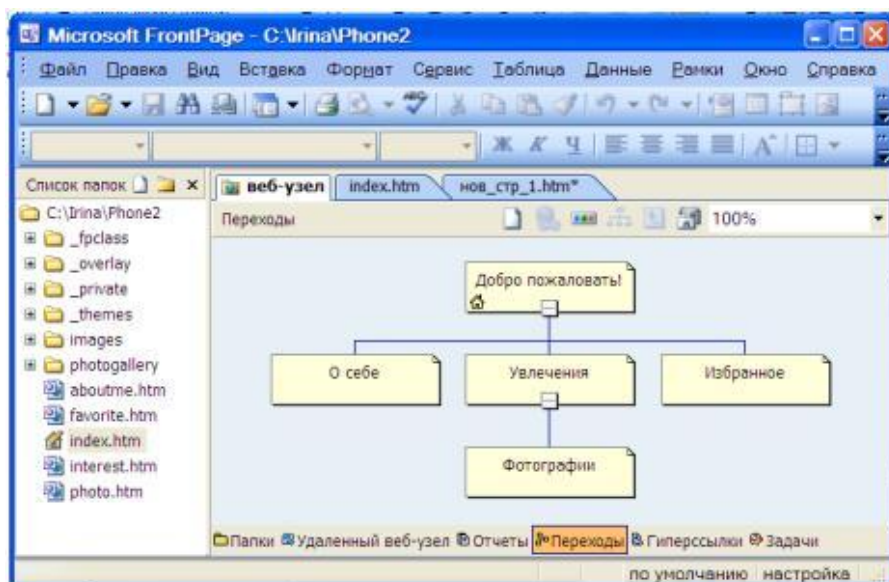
Microsoft FrontPage - C:\Irina\Phone2

Файл Правка Вид Вставка Формат Сервис Таблица Данные Рамки Окно Справка

Ж К Ч

Список папок

веб-узел | index.htm | нов_стр_1.htm*

C:\Irina\Phone2
_fpclass
_overlay
_private
_themes
images
photogallery
aboutme.htm
favorite.htm
index.htm
interest.htm
photo.htm

Переходы

100%

Добро пожаловать!

О себе

Увлечения

Избранное

Фотографии

Папки Удаленный веб-узел Отчеты Переходы Гиперссылки Задачи

по умолчанию настройка